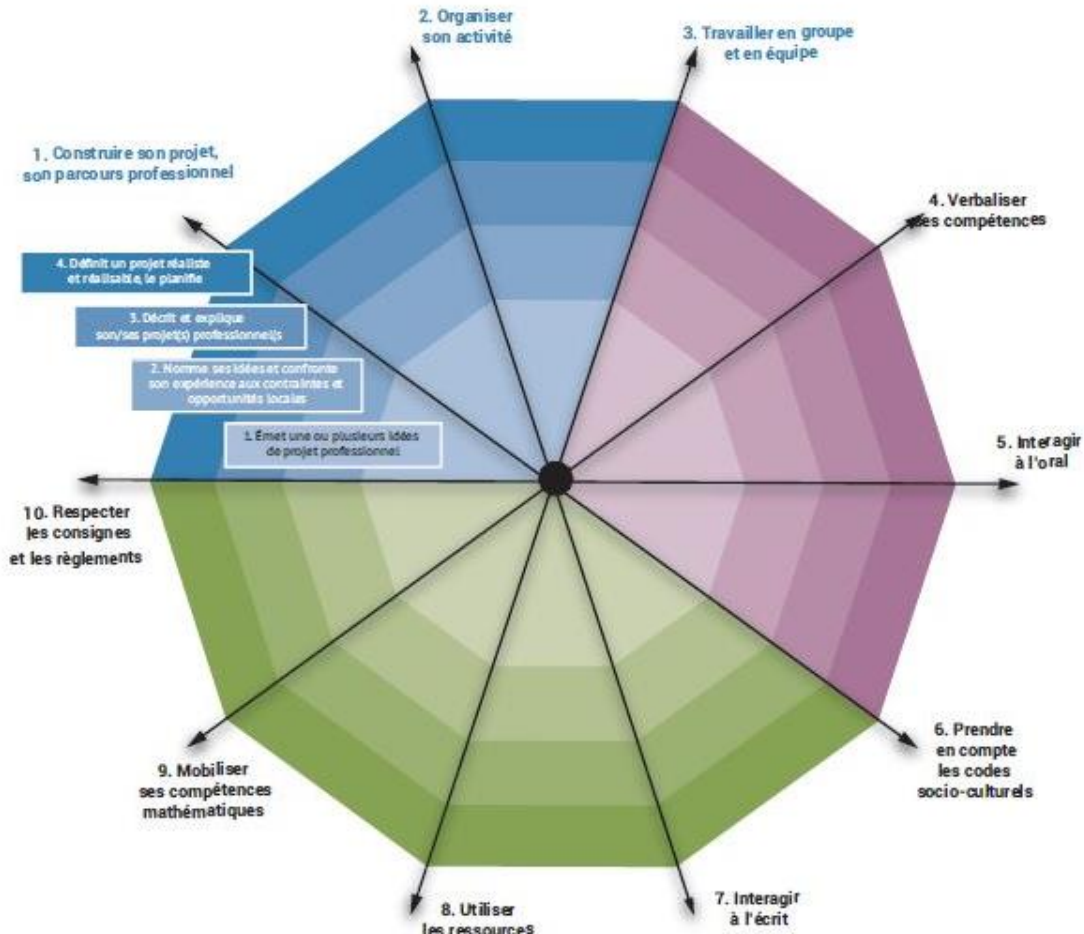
2. Organiser son activité

3. Travailler en groupe et en équipe

1. Construire son projet, son parcours professionnel

4. Verbaliser ses compétences

4. Définit un projet réaliste et réalisable, le planifie

3. Décrit et explique son/ses projet(s) professionnel(s

2. Nomme ses idées et confronte son expérience aux contraintes et opportunités locales

1. Émet une ou plusieurs idées de projet professionnel

5. Interagir à l'oral

10. Respecter les consignes et les règlements

6. Prendre en compte les codes socio-culturels

9. Mobiliser ses compétences mathématiques

8. Utiliser les ressources

7. Interagir à l'écrit